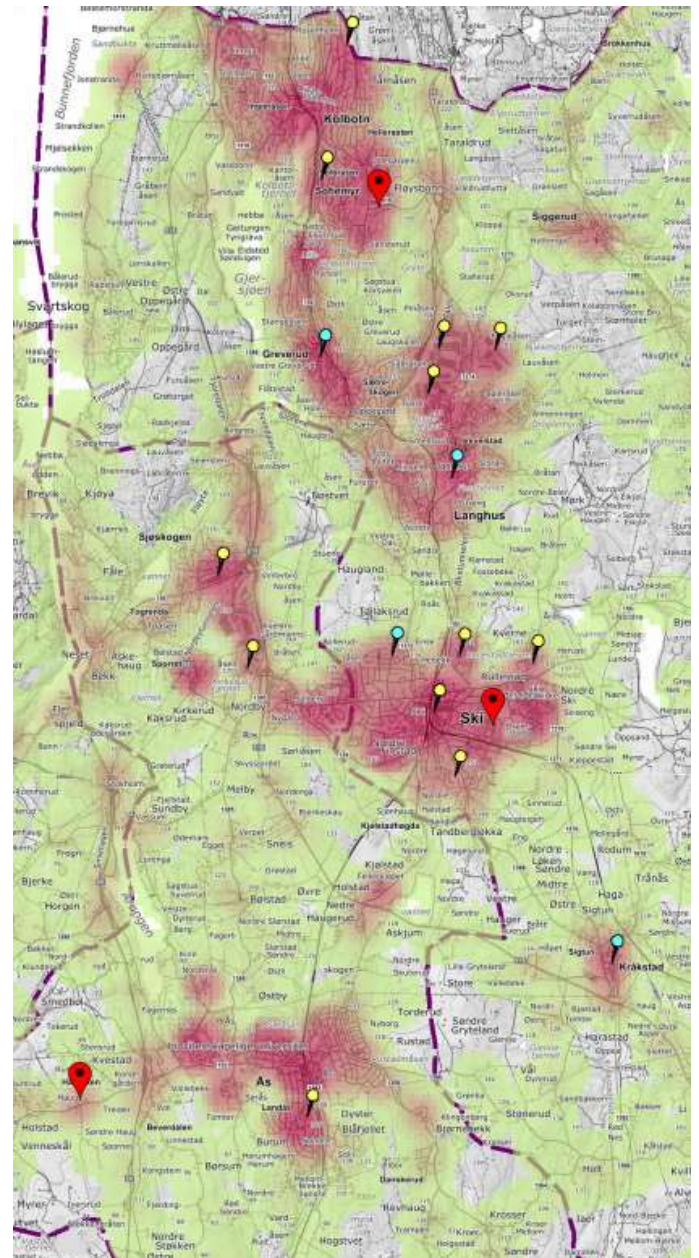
Bunnefjorden
Bjørnehus
Kolbotn
Sofiemyr
Fløysbonn
Taralrud
Siggerud
Svartskog
Oppegård
Greverud
Østre
Gjersjøen
Kjøya
Sjøskogen
Langhus
Haugland
Tallaksrud
Brevik
Fåle
Tegneby
Askehaug
Bekk
Kaksrud
Nordby
Ski
Nordre Ski
Sundby
Melby
Sneis
Kjelstad
Tandbergbakka
Nordre Løken
Sondre
Midtre
Haga
Tråsns
Bjerke
Horgen
Bølstad
Øvre
Holstad
Nedre Haugerud
Askjum
Østre
Sigtun
Kråkstad
Store
Torderud
Nordre Gryteland
Rustad
Kvestad
Ås
Holstad
Vinneskål
Bøvendalen
Dyster
Bårjellet
Brønnebekk
Stenerud
Vål
Hovhaug
Nordre Støkken
Myrer
Krosser
Børsum
Burum
Østby